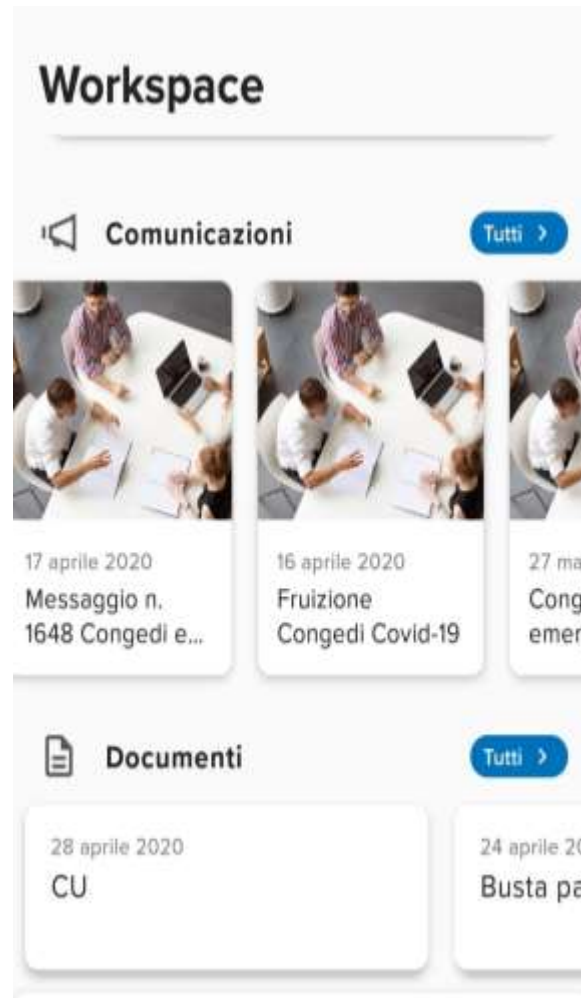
Workspace

Comunicazioni

Tutti >

17 aprile 2020
Messaggio n. 1648 Congedi e...

16 aprile 2020
Fruizione Congedi Covid-19

27 ma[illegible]
Cong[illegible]
emer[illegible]

Documenti

Tutti >

28 aprile 2020
CU

24 aprile 2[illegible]
Busta pa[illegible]